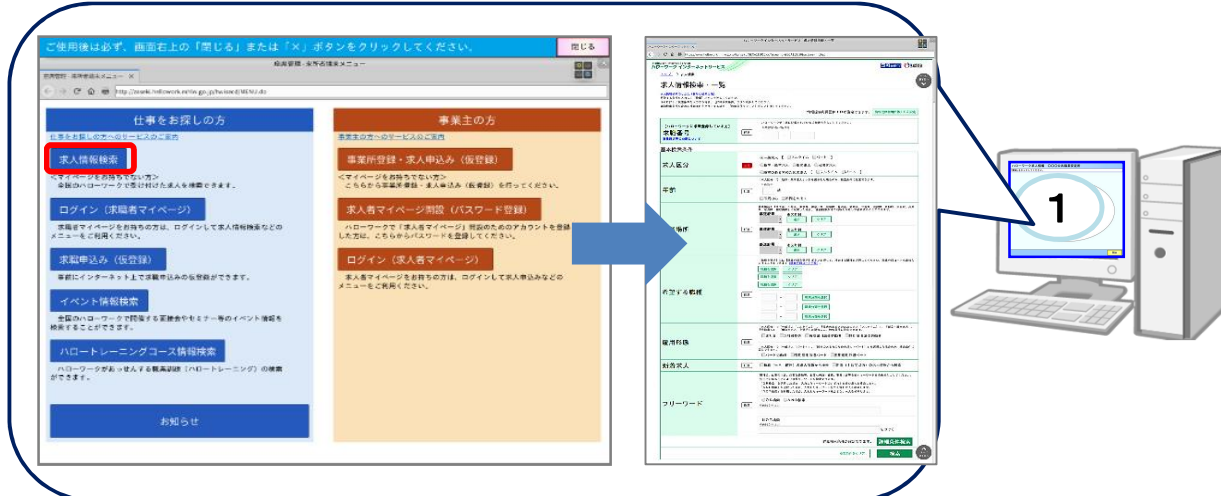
ご使用後は必ず、画面右上の「閉じる」または「×」ボタンをクリックしてください。

閉じる

仕事をお探しの方

仕事をお探しの方へのサービスのご案内

求人情報検索

<マイページをお持ちでない方>
全国のハローワークで受け付けた求人を検索できます。

ログイン（求職者マイページ）

求職者マイページをお持ちの方は、ログインして求人情報検索などのメニューをご利用ください。

求職申込み（仮登録）

事前にインターネット上で求職申込みの仮登録ができます。

イベント情報検索

全国のハローワークで開催する面接会やセミナー等のイベント情報を検索することができます。

ハロートレーニングコース情報検索

ハローワークがあっせんする職業訓練（ハロートレーニング）の検索ができます。

お知らせ

事業主の方

事業主の方へのサービスのご案内

事業所登録・求人申込み（仮登録）

<マイページをお持ちでない方>
こちらから事業所登録・求人申込み（仮登録）を行ってください。

求人者マイページ開設（パスワード登録）

ハローワークで「求人者マイページ」開設のためのアカウントを登録した方は、こちらからパスワードを登録してください。

ログイン（求人者マイページ）

求人者マイページをお持ちの方は、ログインして求人申込みなどのメニューをご利用ください。

求人情報検索・一覧

求職番号

求人区分

年齢

希望する職種

雇用形態

新着求人

フリーワード

1